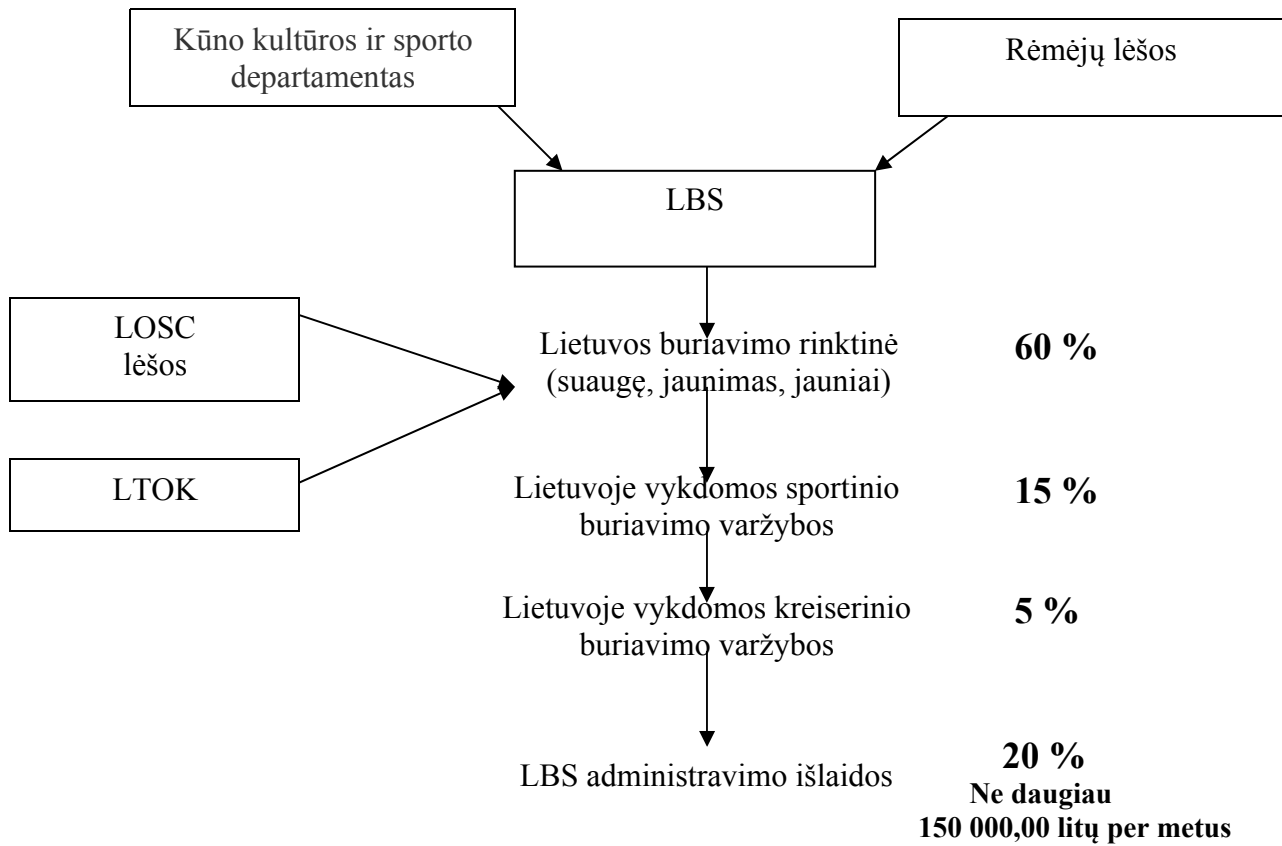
Kūno kultūros ir sporto departamentas

Rėmėjų lėšos

LBS

LOSC lėšos

LTOK

Lietuvos buriavimo rinktinė (suaugę, jaunimas, jauniai)

**60 %**

Lietuvoje vykdomos sportinio buriavimo varžybos

**15 %**

Lietuvoje vykdomos kreiserinio buriavimo varžybos

**5 %**

LBS administravimo išlaidos

**20 %**
**Ne daugiau 150 000,00 litų per metus**